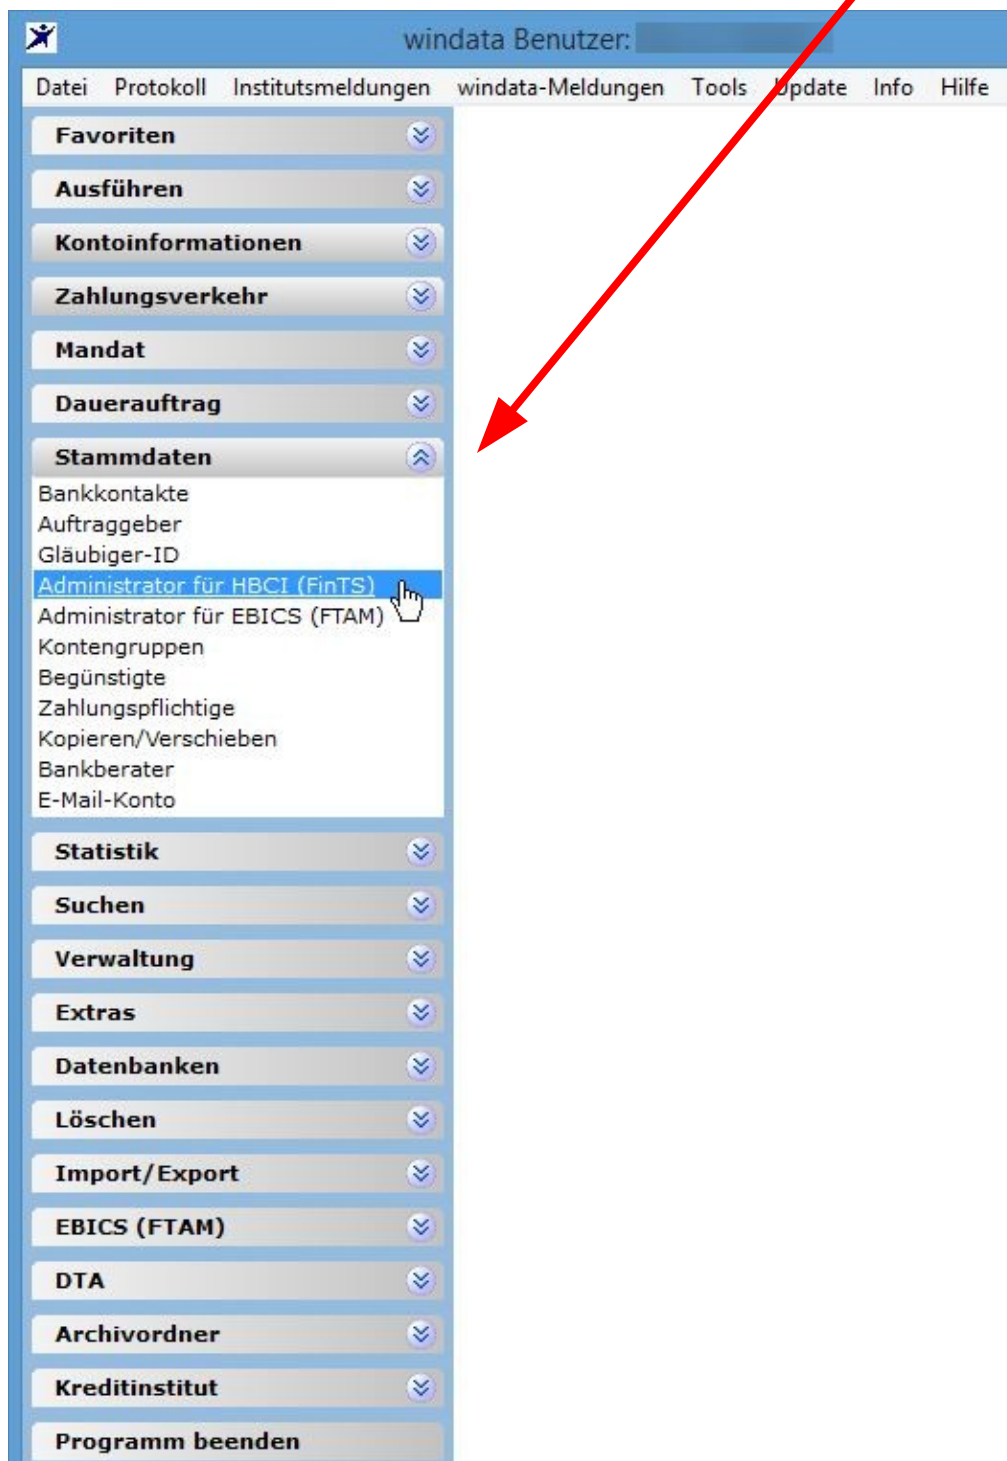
windata Benutzer:

Datei Protokoll Institutsmeldungen windata-Meldungen Tools Update Info Hilfe

Favoriten

Ausführen

Kontoinformationen

Zahlungsverkehr

Mandat

Dauerauftrag

Stammdaten

Bankkontakte
Auftraggeber
Gläubiger-ID
Administrator für HBCI (FinTS)
Administrator für EBICS (FTAM)
Kontengruppen
Begünstigte
Zahlungspflichtige
Kopieren/Verschieben
Bankberater
E-Mail-Konto

Statistik

Suchen

Verwaltung

Extras

Datenbanken

Löschen

Import/Export

EBICS (FTAM)

DTA

Archivordner

Kreditinstitut

Programm beenden